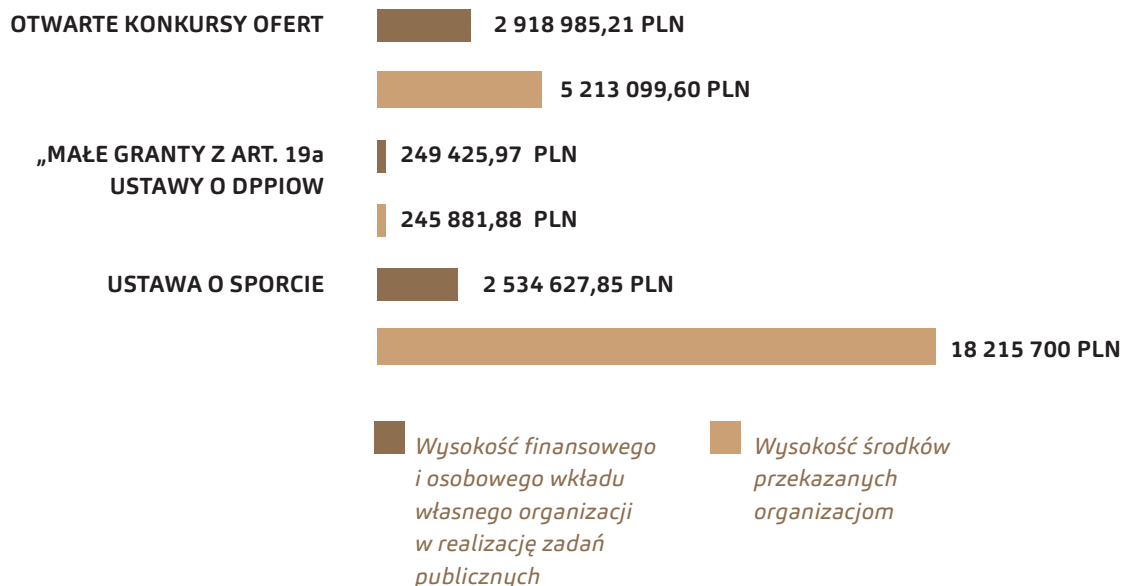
OTWARTE KONKURSY OFERT
2 918 985,21 PLN
5 213 099,60 PLN

„MAŁE GRANTY Z ART. 19a USTAWY O DPPIOW
249 425,97 PLN
245 881,88 PLN

USTAWA O SPORCIE
2 534 627,85 PLN
18 215 700 PLN

Wysokość finansowego i osobowego wkładu własnego organizacji w realizację zadań publicznych

Wysokość środków przekazanych organizacjom